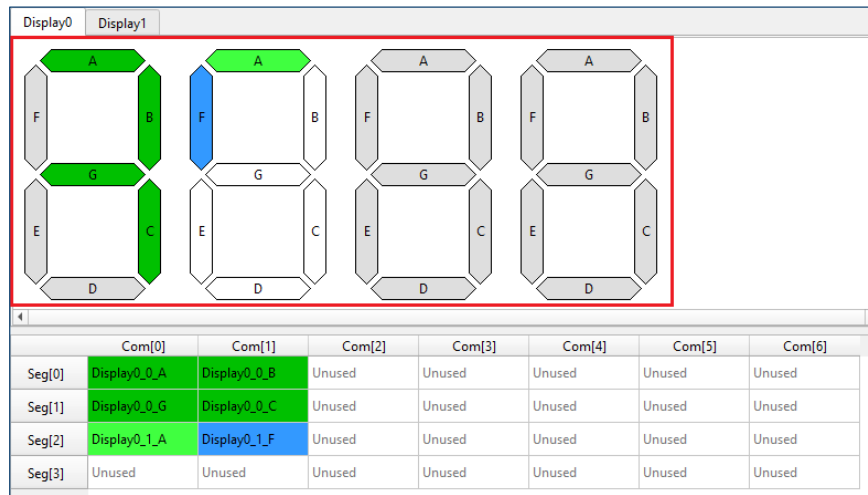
Display0 Display1

A F B G E C D

A F B G E C D

A F B G E C D

A F B G E C D

| | Com[0] | Com[1] | Com[2] | Com[3] | Com[4] | Com[5] | Com[6] |
|---|---|---|---|---|---|---|---|
| Seg[0] | Display0_0_A | Display0_0_B | Unused | Unused | Unused | Unused | Unused |
| Seg[1] | Display0_0_G | Display0_0_C | Unused | Unused | Unused | Unused | Unused |
| Seg[2] | Display0_1_A | Display0_1_F | Unused | Unused | Unused | Unused | Unused |
| Seg[3] | Unused | Unused | Unused | Unused | Unused | Unused | Unused |